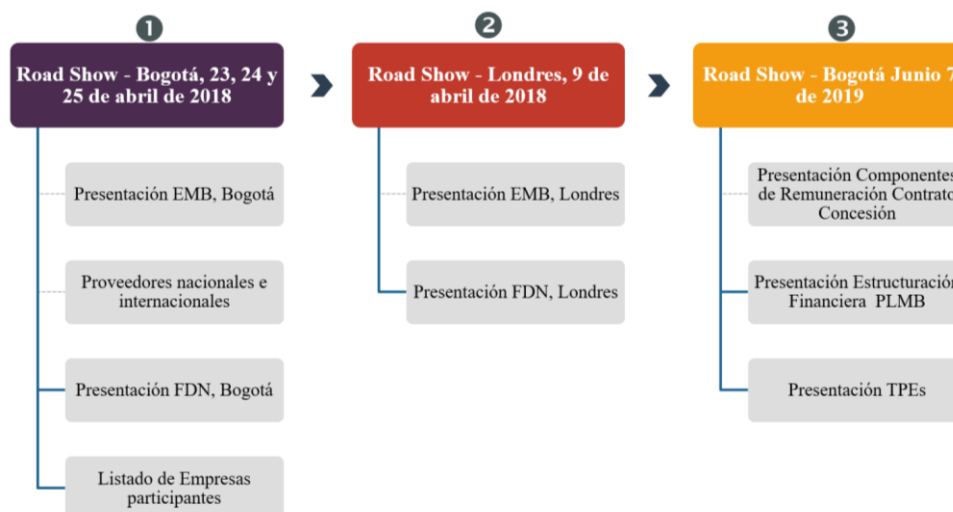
1
Road Show - Bogotá, 23, 24 y 25 de abril de 2018

Presentación EMB, Bogotá

Proveedores nacionales e internacionales

Presentación FDN, Bogotá

Listado de Empresas participantes

2
Road Show - Londres, 9 de abril de 2018

Presentación EMB, Londres

Presentación FDN, Londres

3
Road Show - Bogotá Junio 7 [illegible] de 2019

Presentación Componentes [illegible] de Remuneración Contrato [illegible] Concesión

Presentación Estructuración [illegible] Financiera PLMB

Presentación TPEs